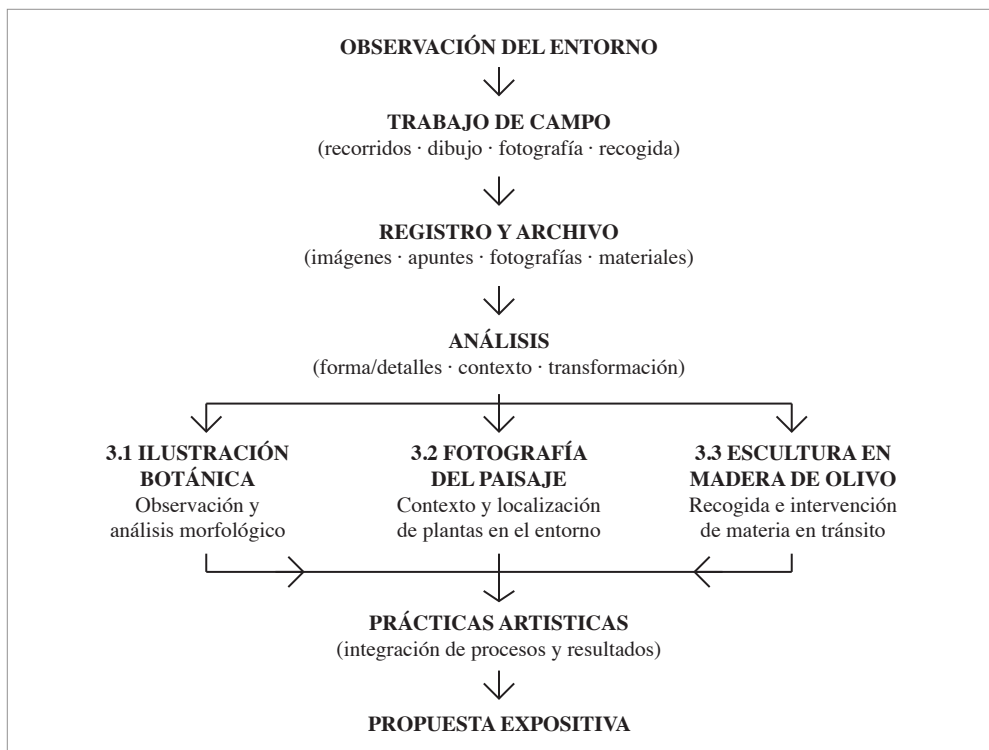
OBSERVACIÓN DEL ENTORNO

TRABAJO DE CAMPO
(recorridos · dibujo · fotografía · recogida)

REGISTRO Y ARCHIVO
(imágenes · apuntes · fotografías · materiales)

ANÁLISIS
(forma/detalles · contexto · transformación)

3.1 ILUSTRACIÓN BOTÁNICA
Observación y análisis morfológico

3.2 FOTOGRAFÍA DEL PAISAJE
Contexto y localización de plantas en el entorno

3.3 ESCULTURA EN MADERA DE OLIVO
Recogida e intervención de materia en tránsito

PRÁCTICAS ARTISTICAS
(integración de procesos y resultados)

PROPUESTA EXPOSITIVA